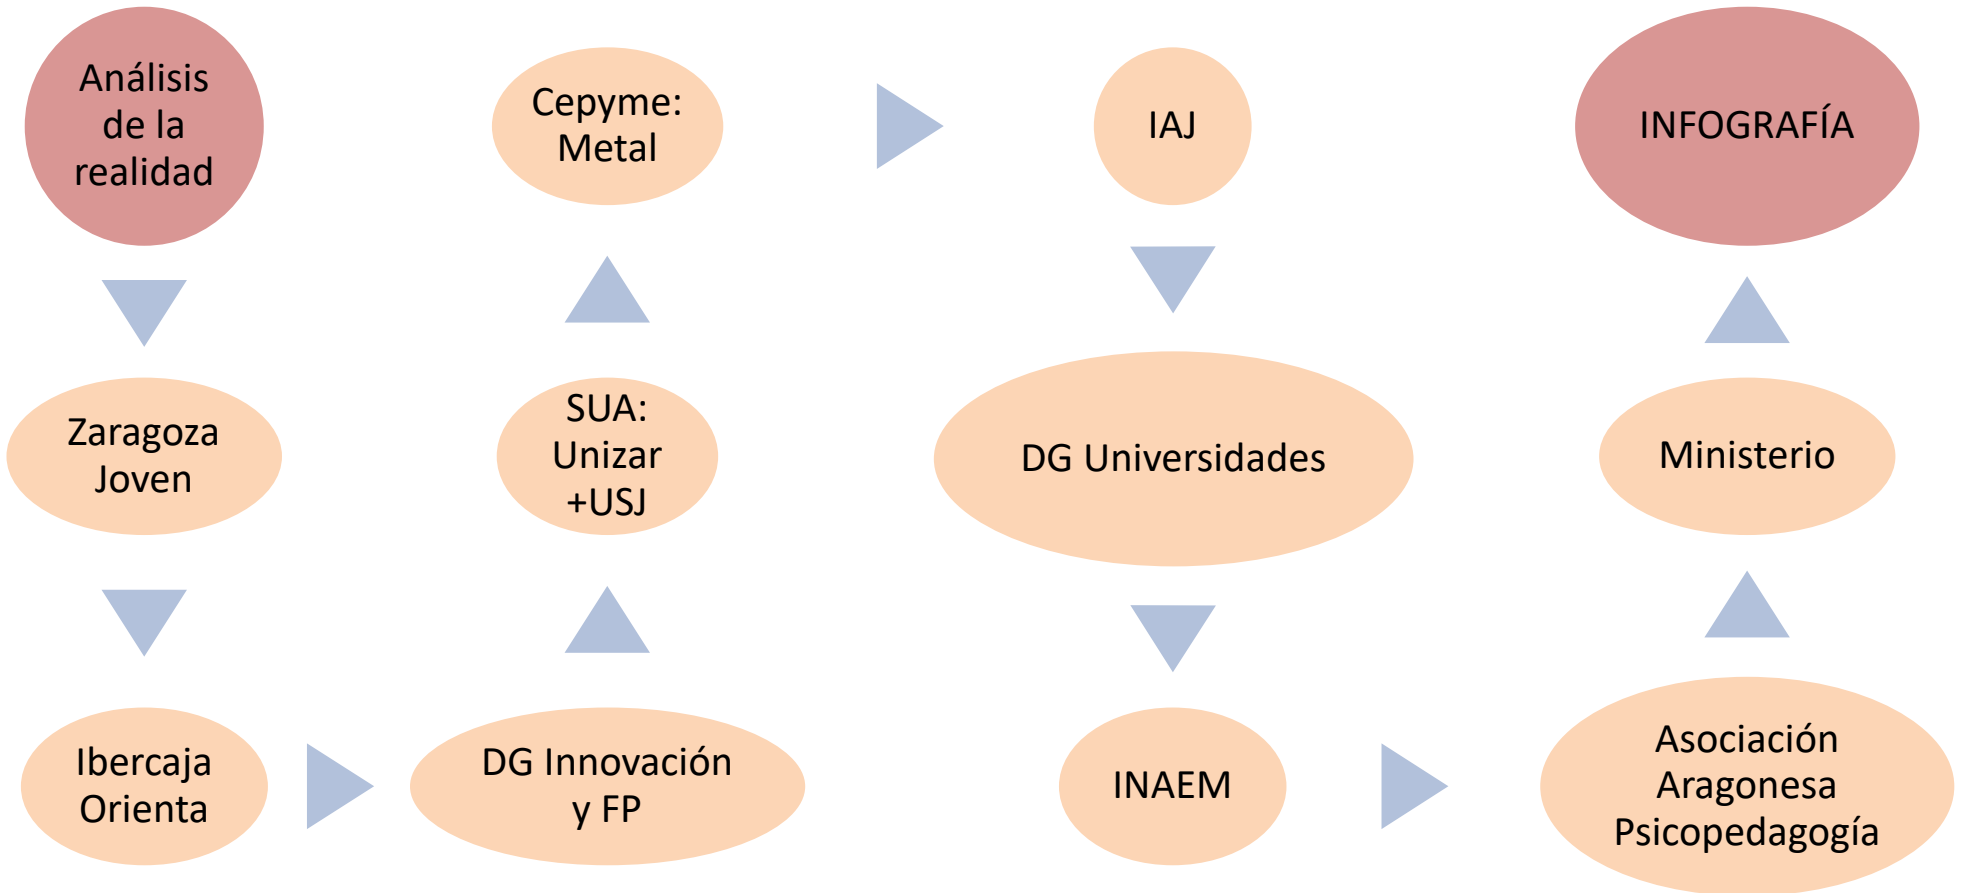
Análisis de la realidad

Zaragoza Joven

Ibercaja Orienta

DG Innovación y FP

SUA: Unizar +USJ

Cepyme: Metal

IAJ

DG Universidades

INAEM

Asociación Aragonesa Psicopedagogía

Ministerio

INFOGRAFÍA